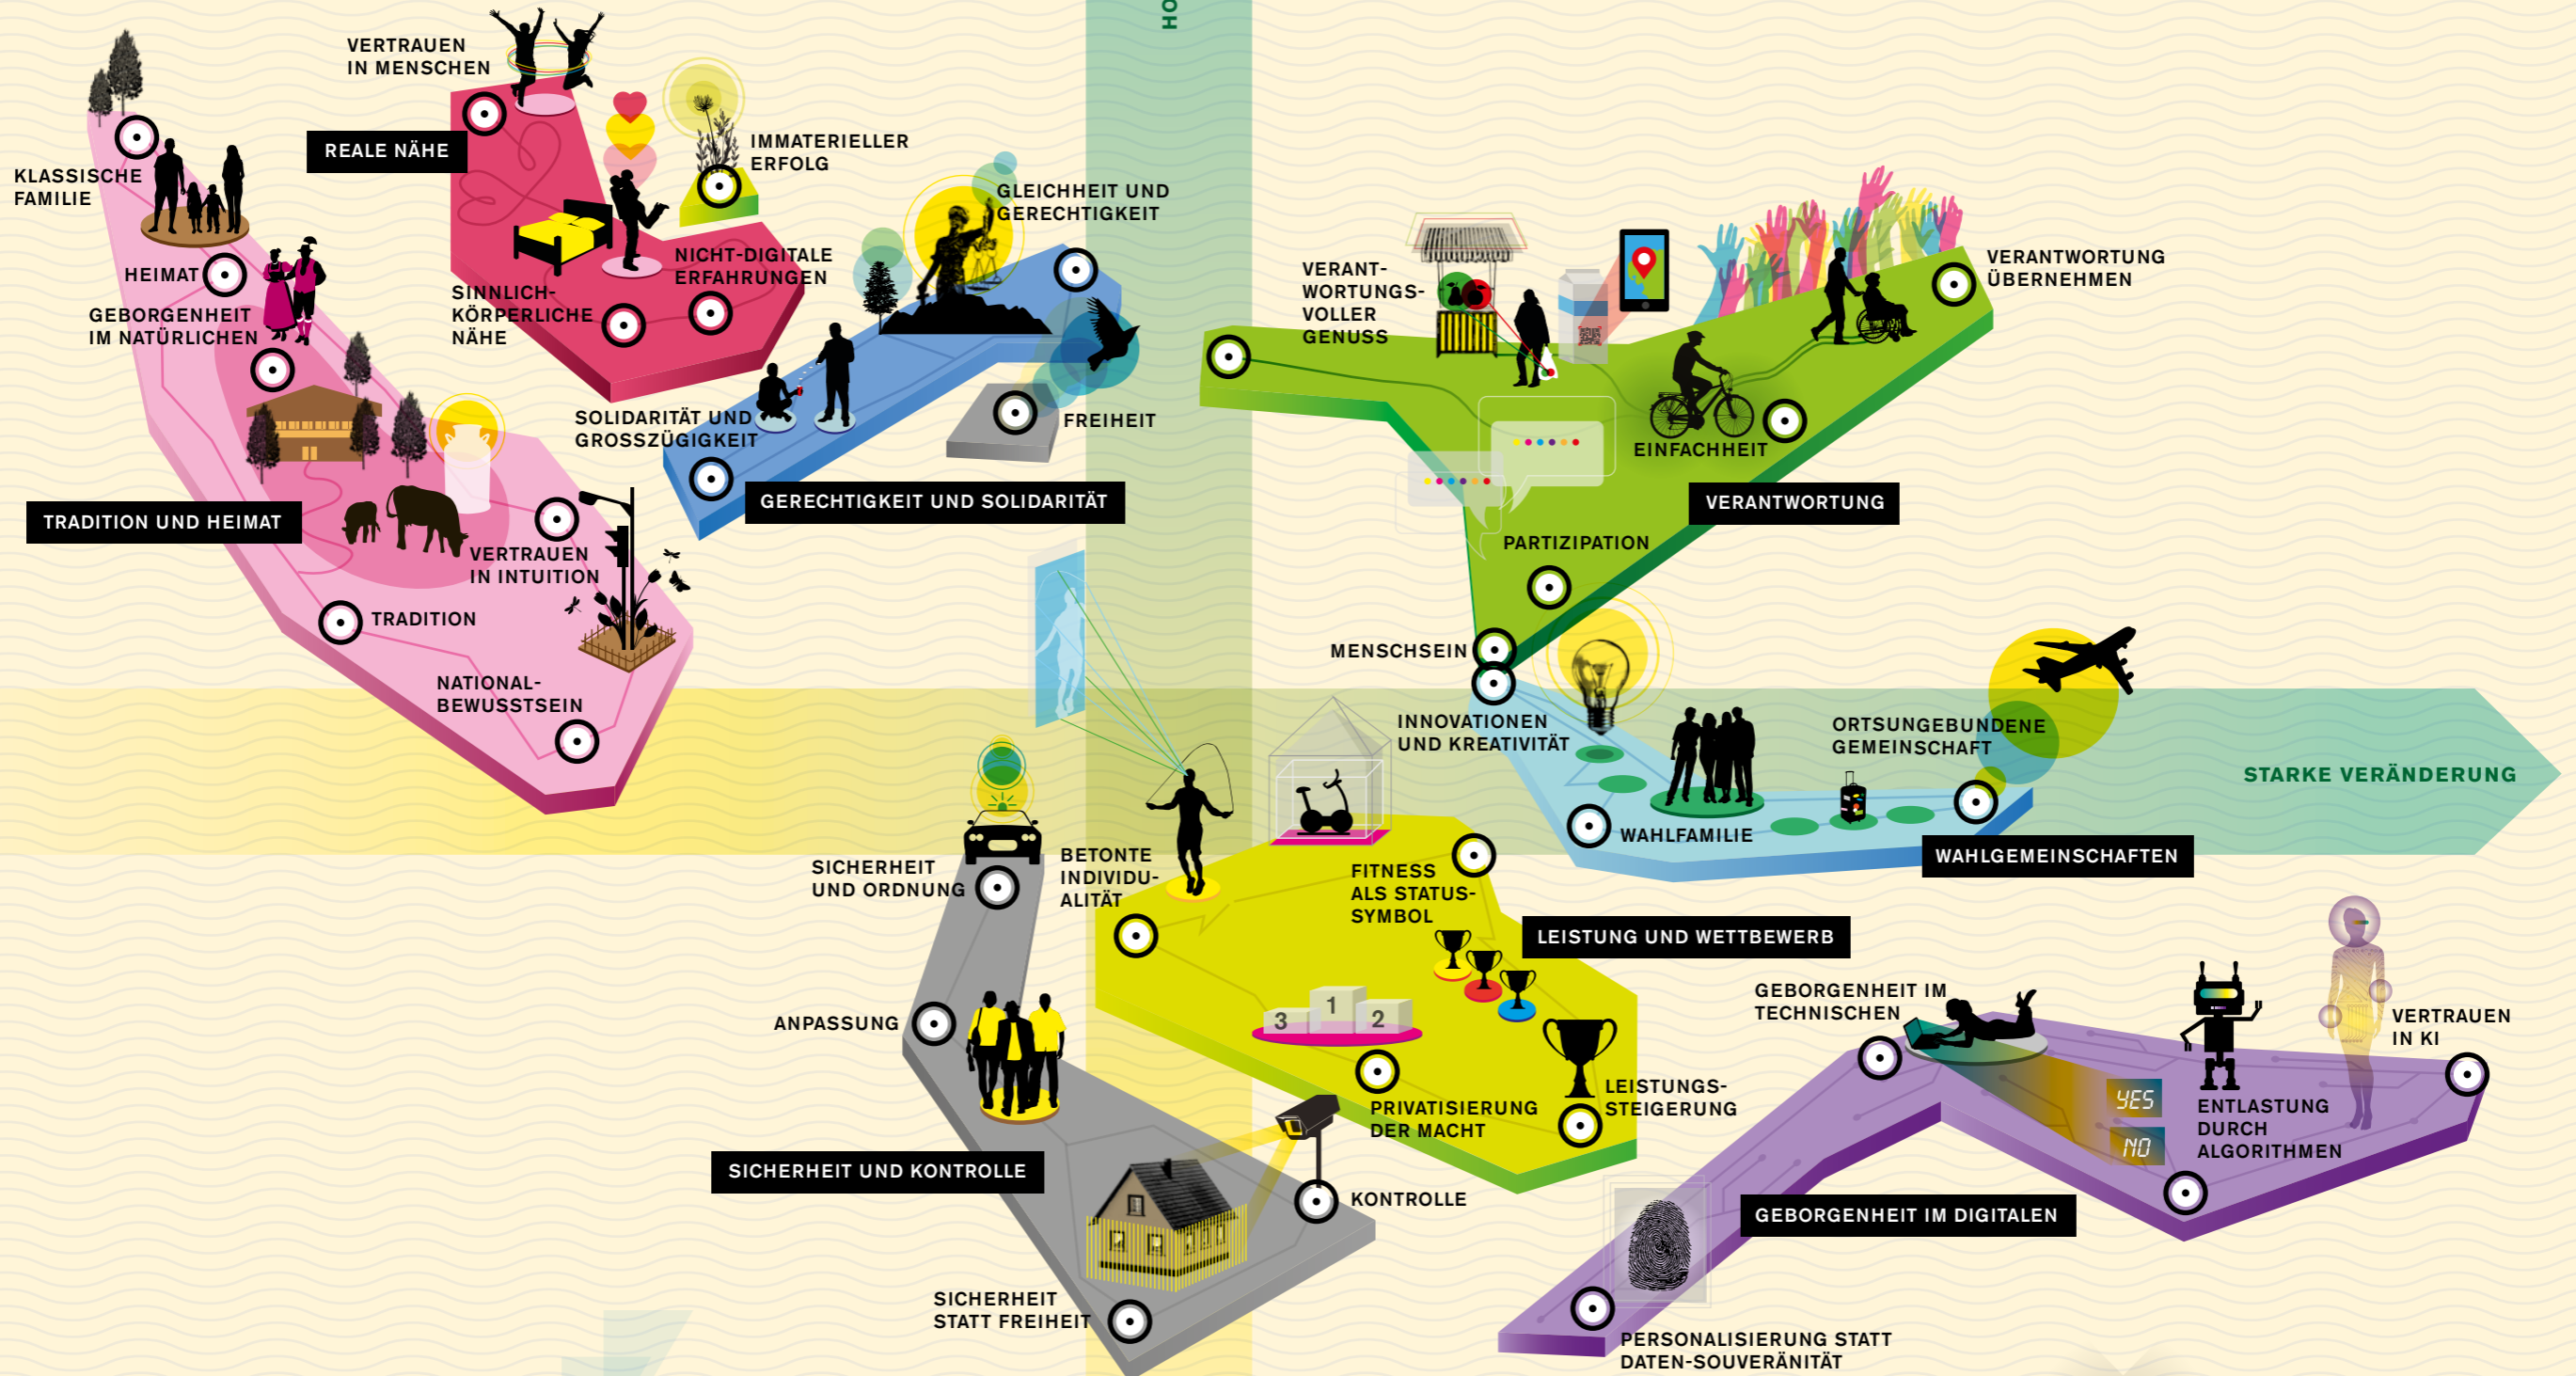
HO

VERTRAUEN IN MENSCHEN

REALE NÄHE

IMMATERIELLER ERFOLG

KLASSISCHE FAMILIE

HEIMAT

GEBORGENHEIT IM NATÜRLICHEN

SINNLICH-KÖRPERLICHE NÄHE

NICHT-DIGITALE ERFAHRUNGEN

GLEICHHEIT UND GERECHTIGKEIT

SOLIDARITÄT UND GROSSZÜGIGKEIT

FREIHEIT

GERECHTIGKEIT UND SOLIDARITÄT

TRADITION UND HEIMAT

VERTRAUEN IN INTUITION

TRADITION

NATIONAL-BEWUSSTSEIN

VERANT-WORTUNGS-VOLLER GENUSS

VERANTWORTUNG ÜBERNEHMEN

EINFACHHEIT

VERANTWORTUNG

PARTIZIPATION

MENSCHSEIN

INNOVATIONEN UND KREATIVITÄT

ORTSUNGEBUNDENE GEMEINSCHAFT

STARKE VERÄNDERUNG

WAHLFAMILIE

WAHLGEMEINSCHAFTEN

SICHERHEIT UND ORDNUNG

BETONTE INDIVIDU-ALITÄT

FITNESS ALS STATUS-SYMBOL

LEISTUNG UND WETTBEWERB

ANPASSUNG

3 1 2

PRIVATISIERUNG DER MACHT

LEISTUNGS-STEIGERUNG

GEBORGENHEIT IM TECHNISCHEN

VERTRAUEN IN KI

YES

NO

ENTLASTUNG DURCH ALGORITHMEN

SICHERHEIT UND KONTROLLE

KONTROLLE

GEBORGENHEIT IM DIGITALEN

SICHERHEIT STATT FREIHEIT

PERSONALISIERUNG STATT DATEN-SOUVERÄNITÄT